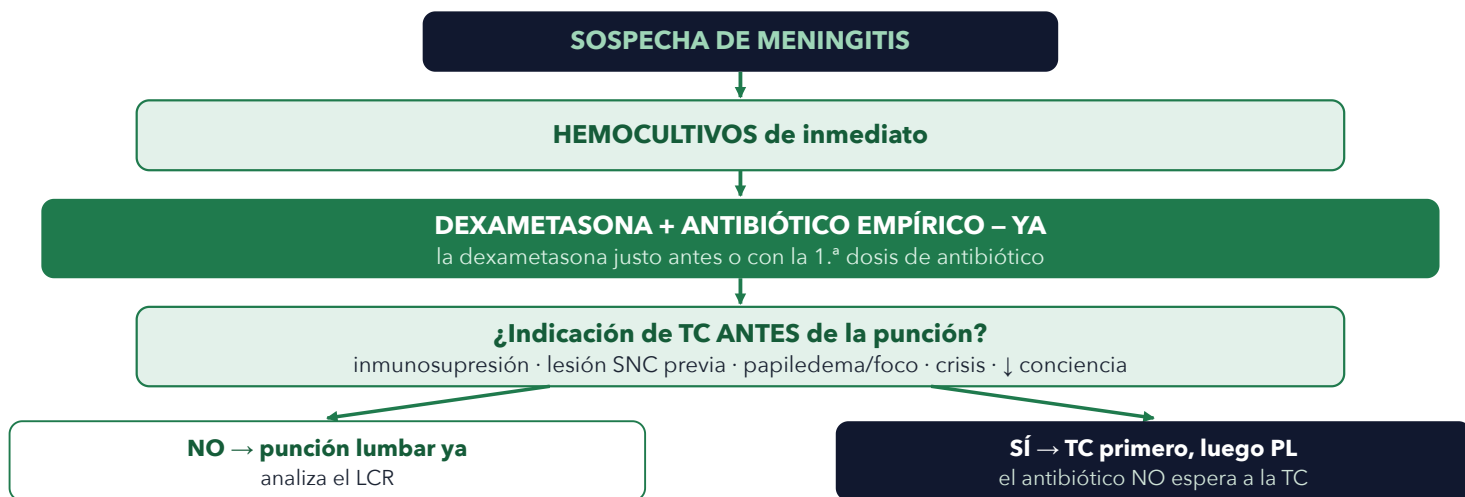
SOSPECHA DE MENINGITIS

HEMOCULTIVOS de inmediato

DEXAMETASONA + ANTIBIÓTICO EMPÍRICO – YA
la dexametasona justo antes o con la 1.ª dosis de antibiótico

¿Indicación de TC ANTES de la punción?
inmunosupresión · lesión SNC previa · papiledema/foco · crisis · ↓ conciencia

NO → punción lumbar ya
analiza el LCR

SÍ → TC primero, luego PL
el antibiótico NO espera a la TC